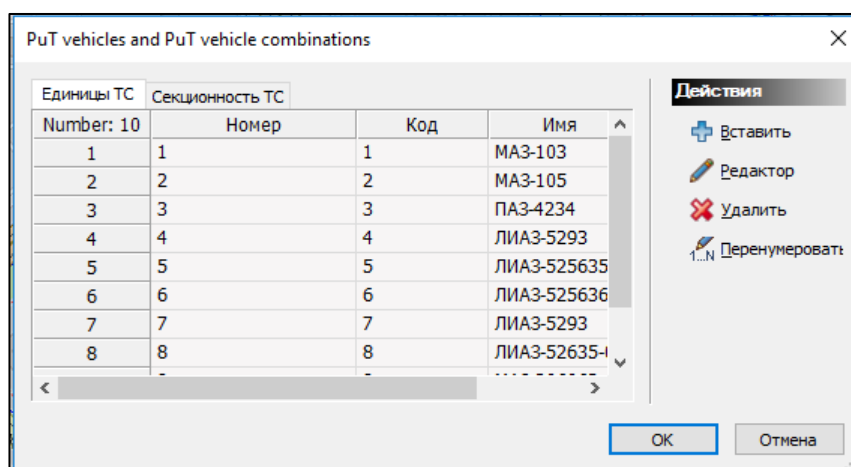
PuT vehicles and PuT vehicle combinations

Единицы ТС | Секционность ТС

| Number: 10 | Номер | Код | Имя |
|---|---|---|---|
| 1 | 1 | 1 | МАЗ-103 |
| 2 | 2 | 2 | МАЗ-105 |
| 3 | 3 | 3 | ПАЗ-4234 |
| 4 | 4 | 4 | ЛИАЗ-5293 |
| 5 | 5 | 5 | ЛИАЗ-525635 |
| 6 | 6 | 6 | ЛИАЗ-525636 |
| 7 | 7 | 7 | ЛИАЗ-5293 |
| 8 | 8 | 8 | ЛИАЗ-52635-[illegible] |

Действия
Вставить
Редактор
Удалить
1...N Перенумеровать

OK
Отмена